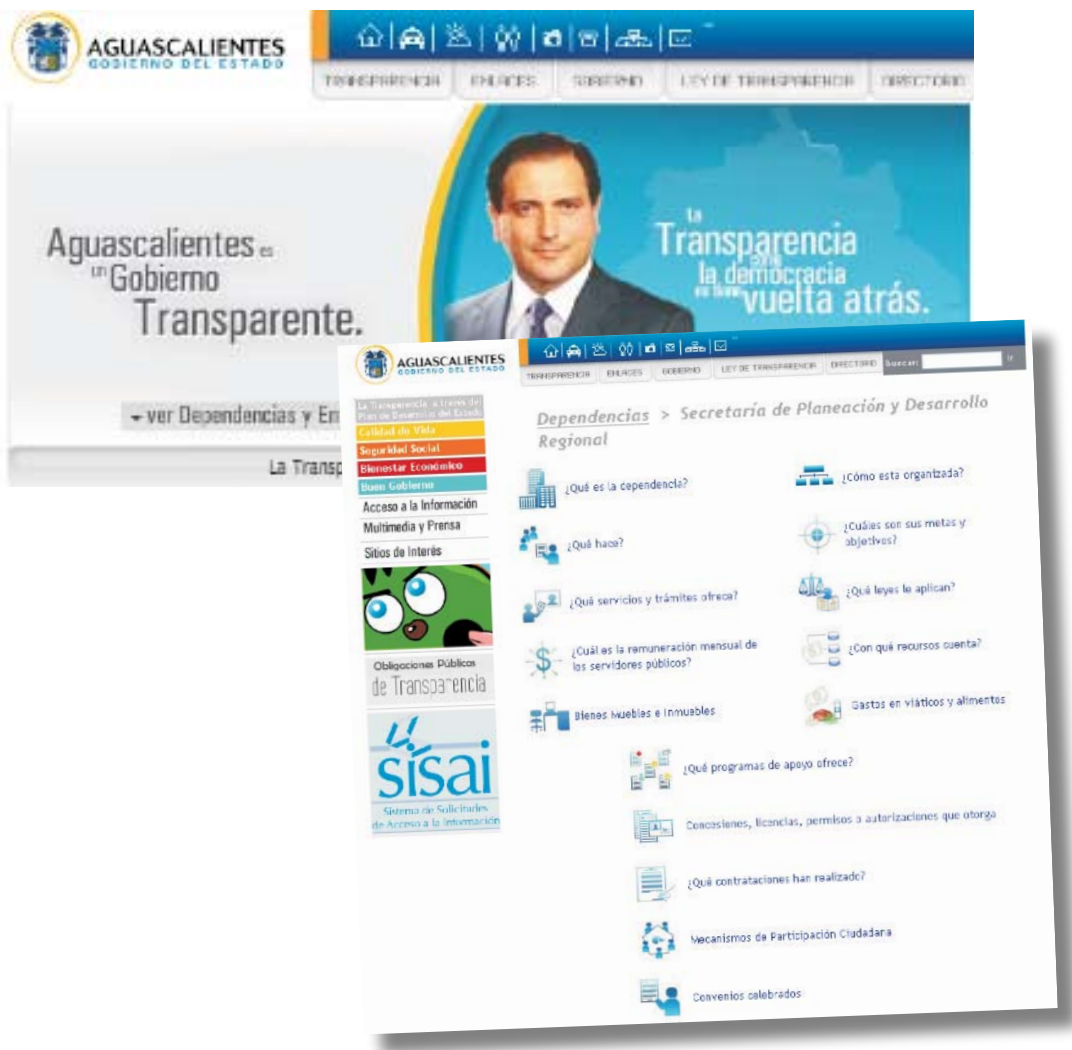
AGUASCALIENTES
GOBIERNO DEL ESTADO

TRANSPARENCIA | ENLACES | GOBIERNO | LEY DE TRANSPARENCIA | DIRECTORIO

Aguascalientes es un Gobierno Transparente.

la Transparencia en la democracia no tiene vuelta atrás.

▾ver Dependencias y En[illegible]

La Transp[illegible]

AGUASCALIENTES
GOBIERNO DEL ESTADO

TRANSPARENCIA | ENLACES | GOBIERNO | LEY DE TRANSPARENCIA | DIRECTORIO | Buscar: | Ir

La Transparencia a través del Plan de Desarrollo del Estado
Calidad de Vida
Seguridad Social
Bienestar Económico
Buen Gobierno
Acceso a la Información
Multimedia y Prensa
Sitios de Interés

Obligaciones Públicas de Transparencia

sisai
Sistema de Solicitudes de Acceso a la Información

Dependencias > Secretaría de Planeación y Desarrollo Regional

¿Qué es la dependencia?
¿Cómo esta organizada?
¿Qué hace?
¿Cuáles son sus metas y objetivos?
¿Qué servicios y trámites ofrece?
¿Qué leyes le aplican?
¿Cuál es la remuneración mensual de los servidores públicos?
¿Con qué recursos cuenta?
Bienes Muebles e Inmuebles
Gastos en viáticos y alimentos
¿Qué programas de apoyo ofrece?
Concesiones, licencias, permisos o autorizaciones que otorga
¿Qué contrataciones han realizado?
Mecanismos de Participación Ciudadana
Convenios celebrados